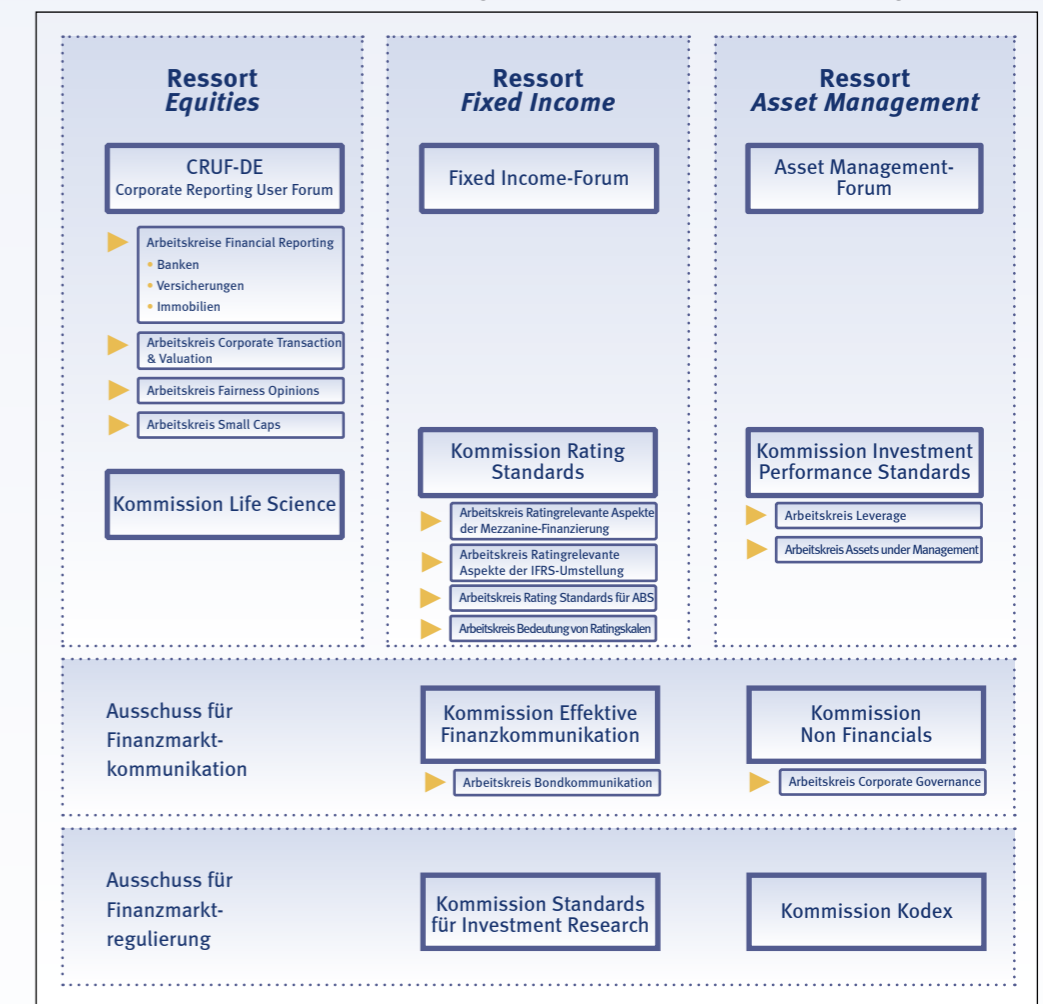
Ressort
*Equities*

CRUF-DE
Corporate Reporting User Forum

Arbeitskreise Financial Reporting
• Banken
• Versicherungen
• Immobilien

Arbeitskreis Corporate Transaction & Valuation

Arbeitskreis Fairness Opinions

Arbeitskreis Small Caps

Kommission Life Science

Ressort
*Fixed Income*

Fixed Income-Forum

Kommission Rating Standards

Arbeitskreis Ratingrelevante Aspekte der Mezzanine-Finanzierung

Arbeitskreis Ratingrelevante Aspekte der IFRS-Umstellung

Arbeitskreis Rating Standards für ABS

Arbeitskreis Bedeutung von Ratingskalen

Ressort
*Asset Management*

Asset Management-Forum

Kommission Investment Performance Standards

Arbeitskreis Leverage

Arbeitskreis Assets under Management

Ausschuss für Finanzmarktkommunikation

Kommission Effektive Finanzkommunikation

Arbeitskreis Bondkommunikation

Kommission Non Financials

Arbeitskreis Corporate Governance

Ausschuss für Finanzmarktregulierung

Kommission Standards für Investment Research

Kommission Kodex